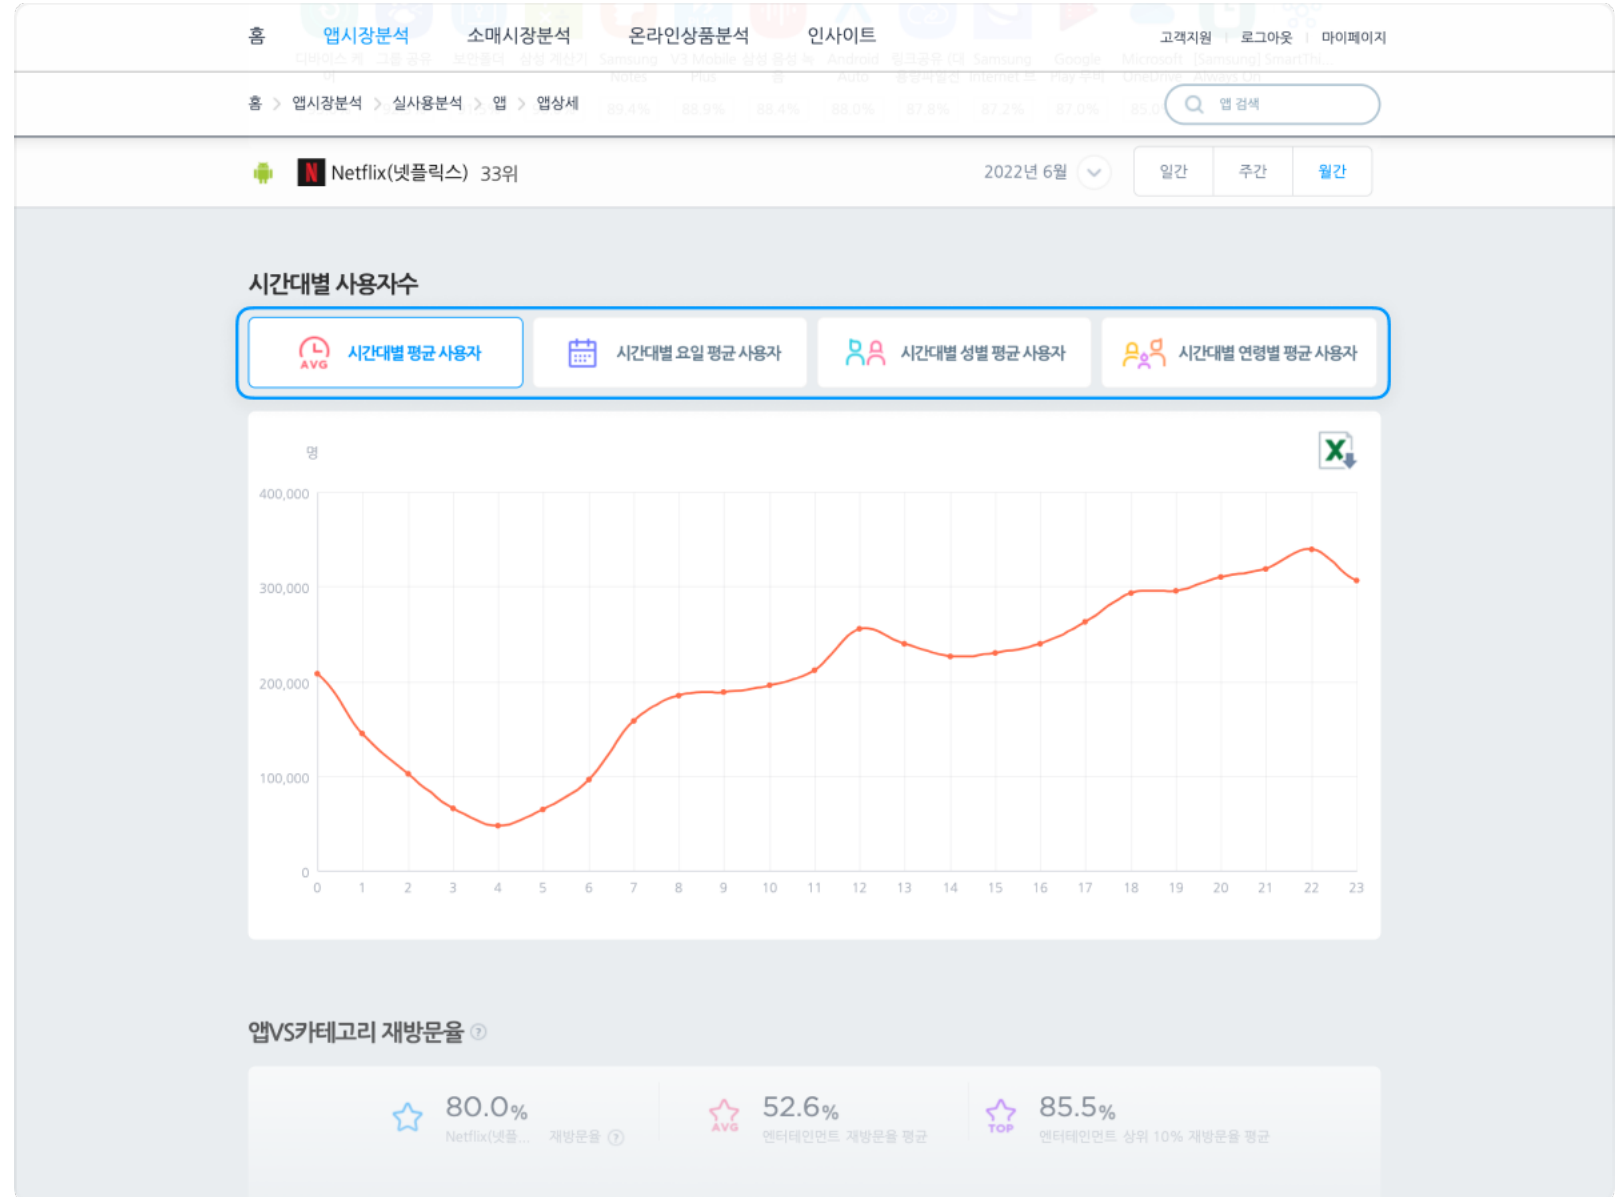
홈 앱시장분석 소매시장분석 온라인상품분석 인사이트 고객지원 로그아웃 마이페이지

홈 > 앱시장분석 > 실사용분석 > 앱 > 앱상세

앱 검색

Netflix(넷플릭스) 33위

2022년 6월

일간 주간 월간

시간대별 사용자수

AVG 시간대별 평균 사용자

시간대별 요일 평균 사용자

시간대별 성별 평균 사용자

시간대별 연령별 평균 사용자

명

400,000
300,000
200,000
100,000
0

0 1 2 3 4 5 6 7 8 9 10 11 12 13 14 15 16 17 18 19 20 21 22 23

앱VS카테고리 재방문율

80.0%
Netflix(넷플... 재방문율

AVG
52.6%
엔터테인먼트 재방문율 평균

TOP
85.5%
엔터테인먼트 상위 10% 재방문율 평균